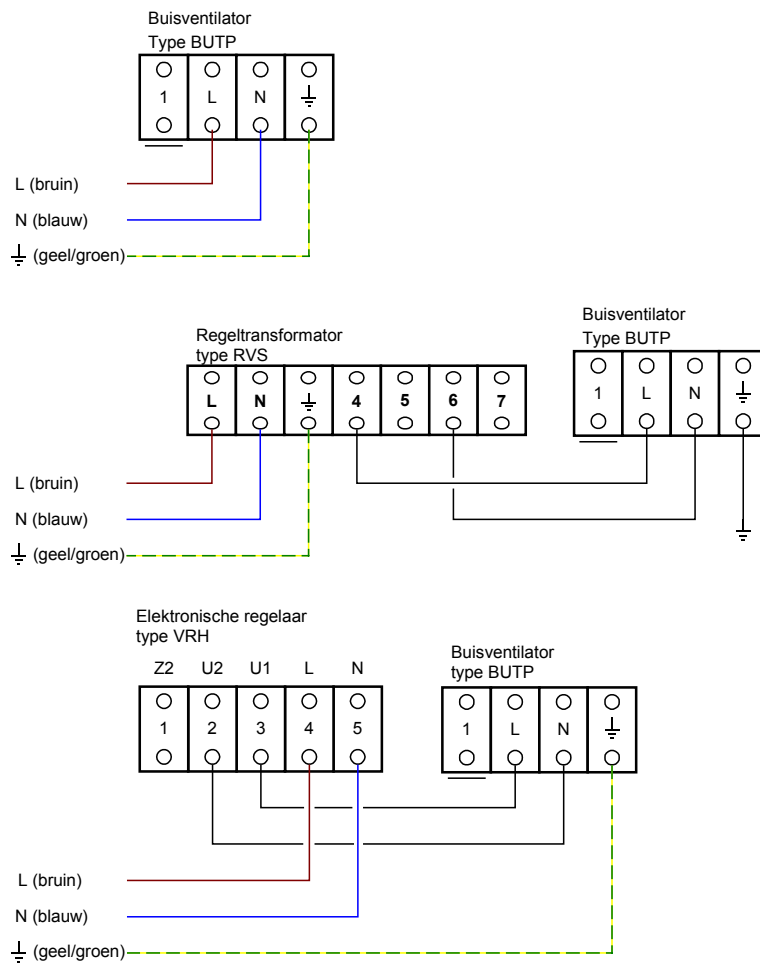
Buisventilator
Type BUTP

1 L N ⏚

L (bruin)
N (blauw)
⏚ (geel/groen)

Regeltransformator
type RVS

L N ⏚ 4 5 6 7

Buisventilator
Type BUTP

1 L N ⏚

L (bruin)
N (blauw)
⏚ (geel/groen)

Elektronische regelaar
type VRH

Z2 U2 U1 L N
1 2 3 4 5

Buisventilator
type BUTP

1 L N ⏚

L (bruin)
N (blauw)
⏚ (geel/groen)